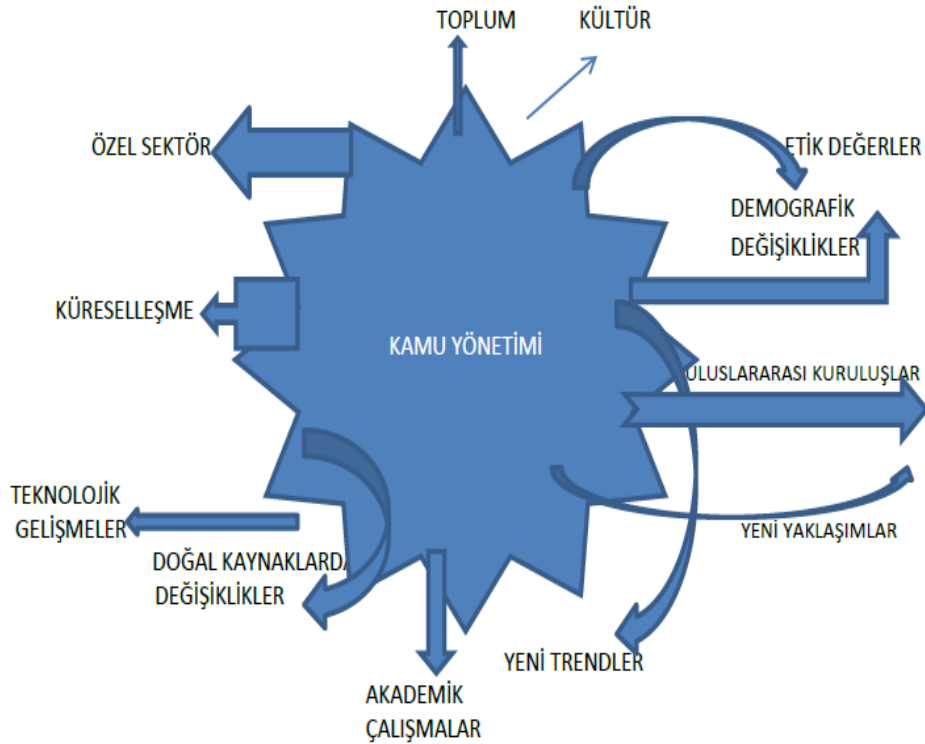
TOPLUM
KÜLTÜR
ÖZEL SEKTÖR
ETİK DEĞERLER
DEMOGRAFİK DEĞİŞİKLİKLER
KÜRESELLEŞME
KAMU YÖNETİMİ
ULUSLARARASI KURULUŞLAR
TEKNOLOJİK GELİŞMELER
YENİ YAKLAŞIMLAR
DOĞAL KAYNAKLARDA DEĞİŞİKLİKLER
YENİ TRENDLER
AKADEMİK ÇALIŞMALAR